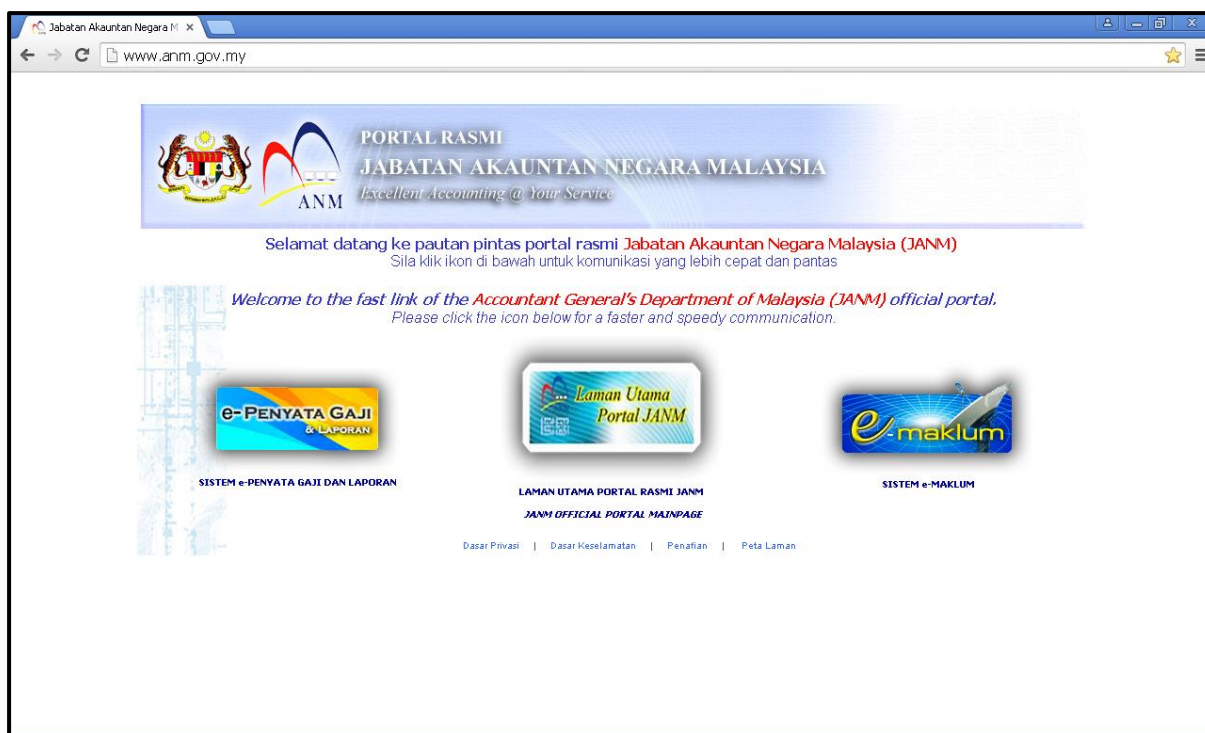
Jabatan Akauntan Negara M ×

www.anm.gov.my

ANM

PORTAL RASMI
JABATAN AKAUNTAN NEGARA MALAYSIA
Excellent Accounting @ Your Service

Selamat datang ke pautan pintas portal rasmi Jabatan Akauntan Negara Malaysia (JANM)
Sila klik ikon di bawah untuk komunikasi yang lebih cepat dan pantas

Welcome to the fast link of the Accountant General's Department of Malaysia (JANM) official portal.
Please click the icon below for a faster and speedy communication.

e-PENYATA GAJI & LAPORAN

SISTEM e-PENYATA GAJI DAN LAPORAN

Laman Utama Portal JANM

LAMAN UTAMA PORTAL RASMI JANM

JANM OFFICIAL PORTAL MAINPAGE

e-maklum

SISTEM e-MAKLUM

Dasar Privasi | Dasar Keselamatan | Penafian | Peta Laman